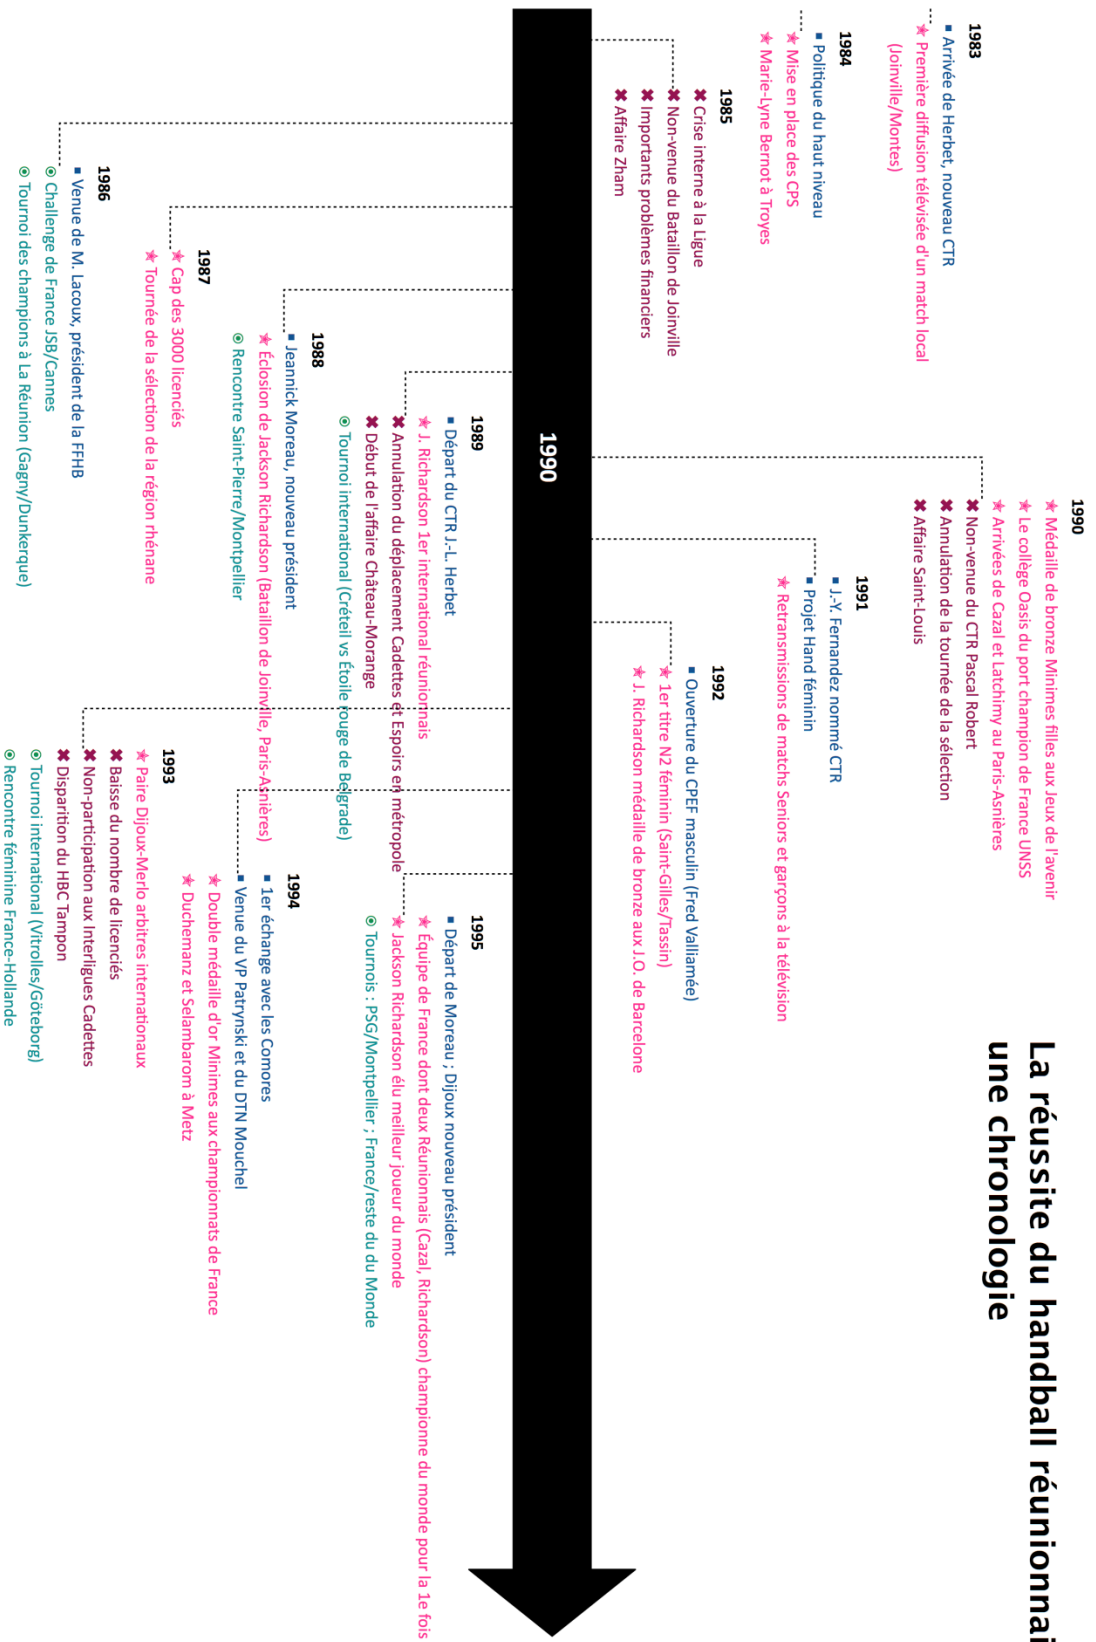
La réussite du handball réunionnai
une chronologie

1983
▪ Arrivée de Herbet, nouveau CTR
✶ Première diffusion télévisée d'un match local (Joinville/Montes)

1984
▪ Politique du haut niveau
✶ Mise en place des CPS
✶ Marie-Lyne Bernot à Troyes

1985
✖ Crise interne à la Ligue
✖ Non-venue du Bataillon de Joinville
✖ Importants problèmes financiers
✖ Affaire Zham

1986
▪ Venue de M. Lacoux, président de la FFHB
⊙ Challenge de France JSB/Cannes
⊙ Tournoi des champions à La Réunion (Gagny/Dunkerque)

1987
✶ Cap des 3000 licenciés
✶ Tournée de la sélection de la région rhénane

1988
▪ Jeannick Moreau, nouveau président
✶ Éclosion de Jackson Richardson (Bataillon de Joinville, Paris-Asnières)
⊙ Rencontre Saint-Pierre/Montpellier

1989
▪ Départ du CTR J.-L. Herbet
✶ J. Richardson 1er international réunionnais
✖ Annulation du déplacement Cadettes et Espoirs en métropole
✖ Début de l'affaire Château-Morange
⊙ Tournoi international (Créteil vs Étoile rouge de Belgrade)

1990

1990
✶ Médaille de bronze Minimes filles aux Jeux de l'avenir
✶ Le collège Oasis du port champion de France UNSS
✶ Arrivées de Cazal et Latchimy au Paris-Asnières
✖ Non-venue du CTR Pascal Robert
✖ Annulation de la tournée de la sélection
✖ Affaire Saint-Louis

1991
▪ J.-Y. Fernandez nommé CTR
▪ Projet Hand féminin
✶ Retransmissions de matchs Seniors et garçons à la télévision

1992
▪ Ouverture du CPEF masculin (Fred Valliamée)
✶ 1er titre N2 féminin (Saint-Gilles/Tassin)
✶ J. Richardson médaille de bronze aux J.O. de Barcelone

1993
✶ Paire Dijoux-Merlo arbitres internationaux
✖ Baisse du nombre de licenciés
✖ Non-participation aux Interligues Cadettes
✖ Disparition du HBC Tampon
⊙ Tournoi international (Vitrolles/Göteborg)
⊙ Rencontre féminine France-Hollande

1994
▪ 1er échange avec les Comores
▪ Venue du VP Patrynski et du DTN Mouchel
✶ Double médaille d'or Minimes aux championnats de France
✶ Duchemanz et Selambarom à Metz

1995
▪ Départ de Moreau ; Dijoux nouveau président
✶ Équipe de France dont deux Réunionnais (Cazal, Richardson) championne du monde pour la 1e fois
✶ Jackson Richardson élu meilleur joueur du monde
⊙ Tournois : PSG/Montpellier ; France/reste du Monde